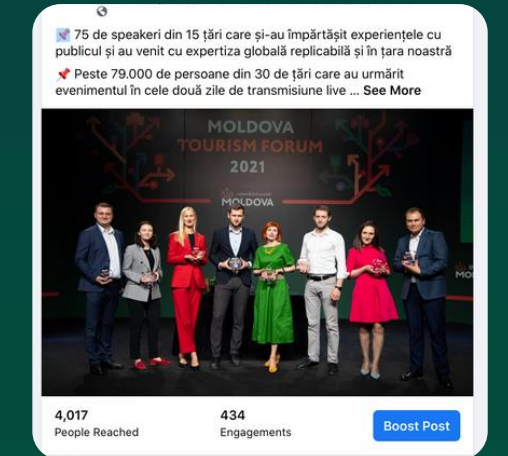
📌 75 de speakeri din 15 țări care și-au împărtășit experiențele cu publicul și au venit cu expertiza globală replicabilă și în țara noastră

📌 Peste 79.000 de persoane din 30 de țări care au urmărit evenimentul în cele două zile de transmisiune live ... See More

MOLDOVA TOURISM FORUM 2021

MOLDOVA

MO

4,017
People Reached

434
Engagements

Boost Post